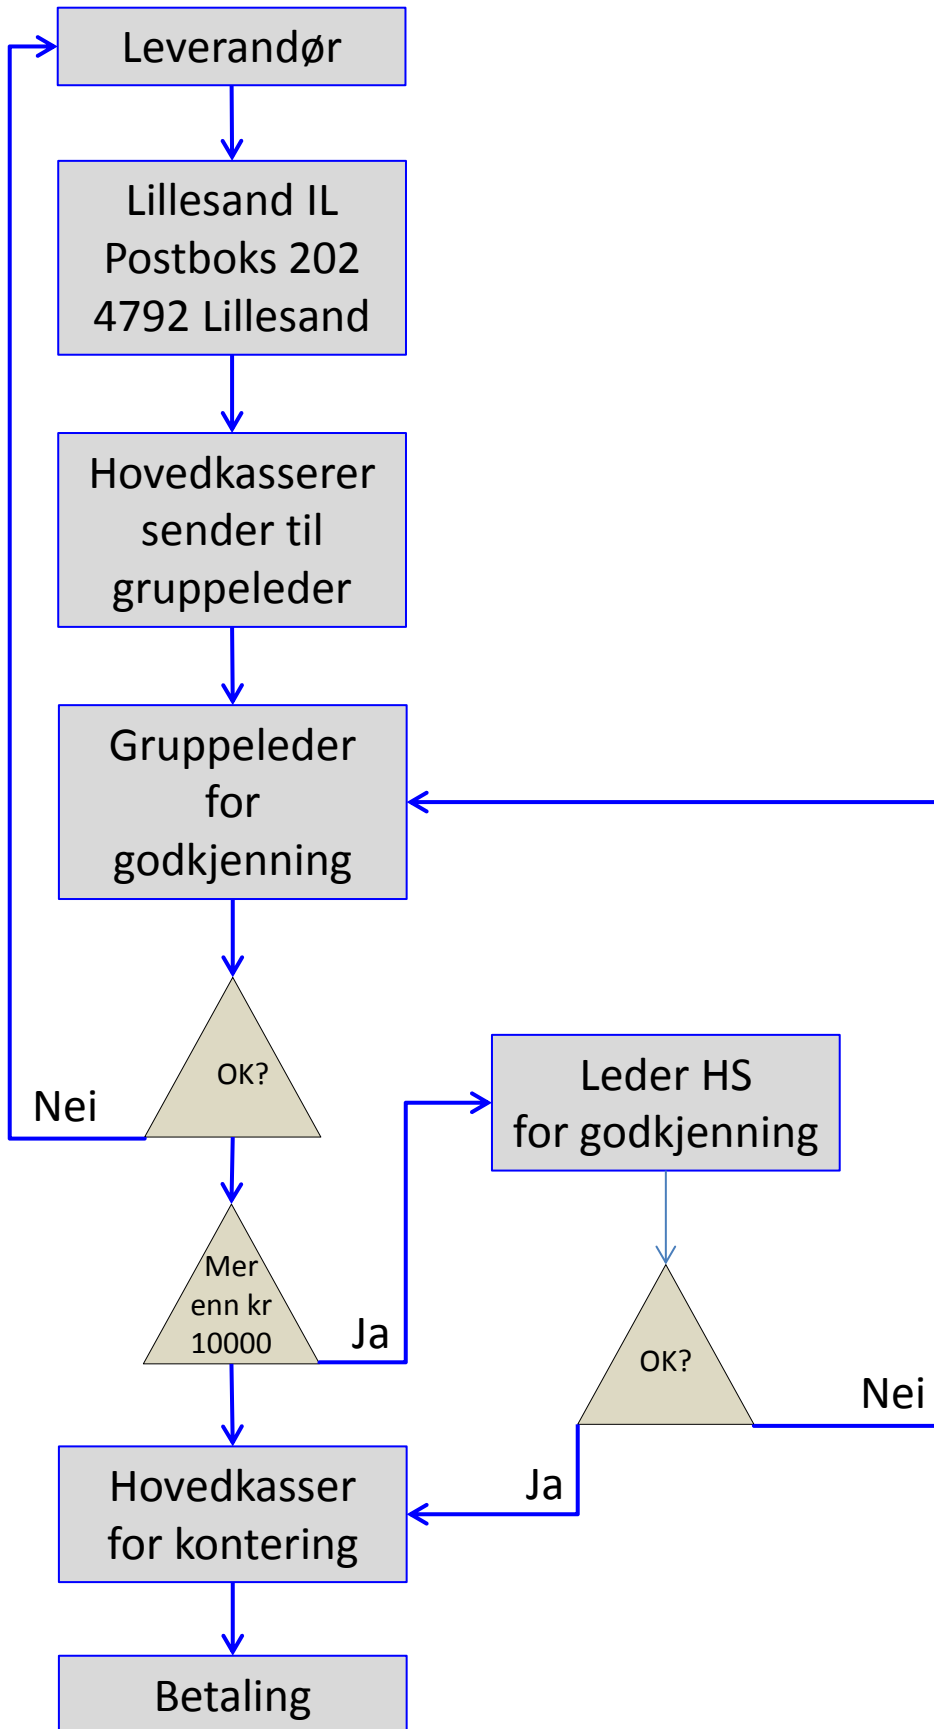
Leverandør

Lillesand IL
Postboks 202
4792 Lillesand

Hovedkasserer sender til gruppeleder

Gruppeleder for godkjenning

OK?

Nei

Leder HS for godkjenning

Mer enn kr 10000

Ja

OK?

Nei

Ja

Hovedkasser for kontering

Betaling